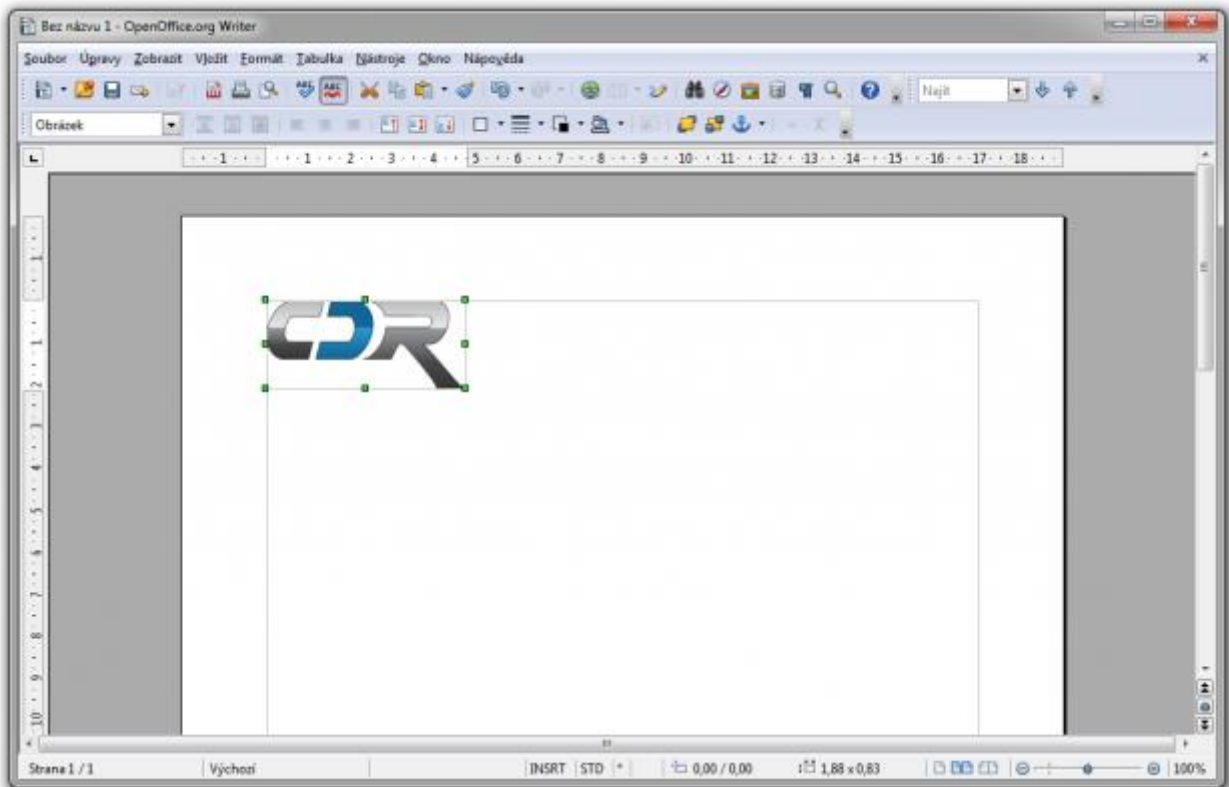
Bez názvu 1 - OpenOffice.org Writer

Soubor Úpravy Zobrazit Vložit Formát Tabulka Nástroje Okno Nápověda

Najít

Obrázek

1 1 2 3 4 5 6 7 8 9 10 11 12 13 14 15 16 17 18

CDR

Strana 1 / 1 Výchozí INSRT STD * 0,00 / 0,00 1,88 x 0,83 100%